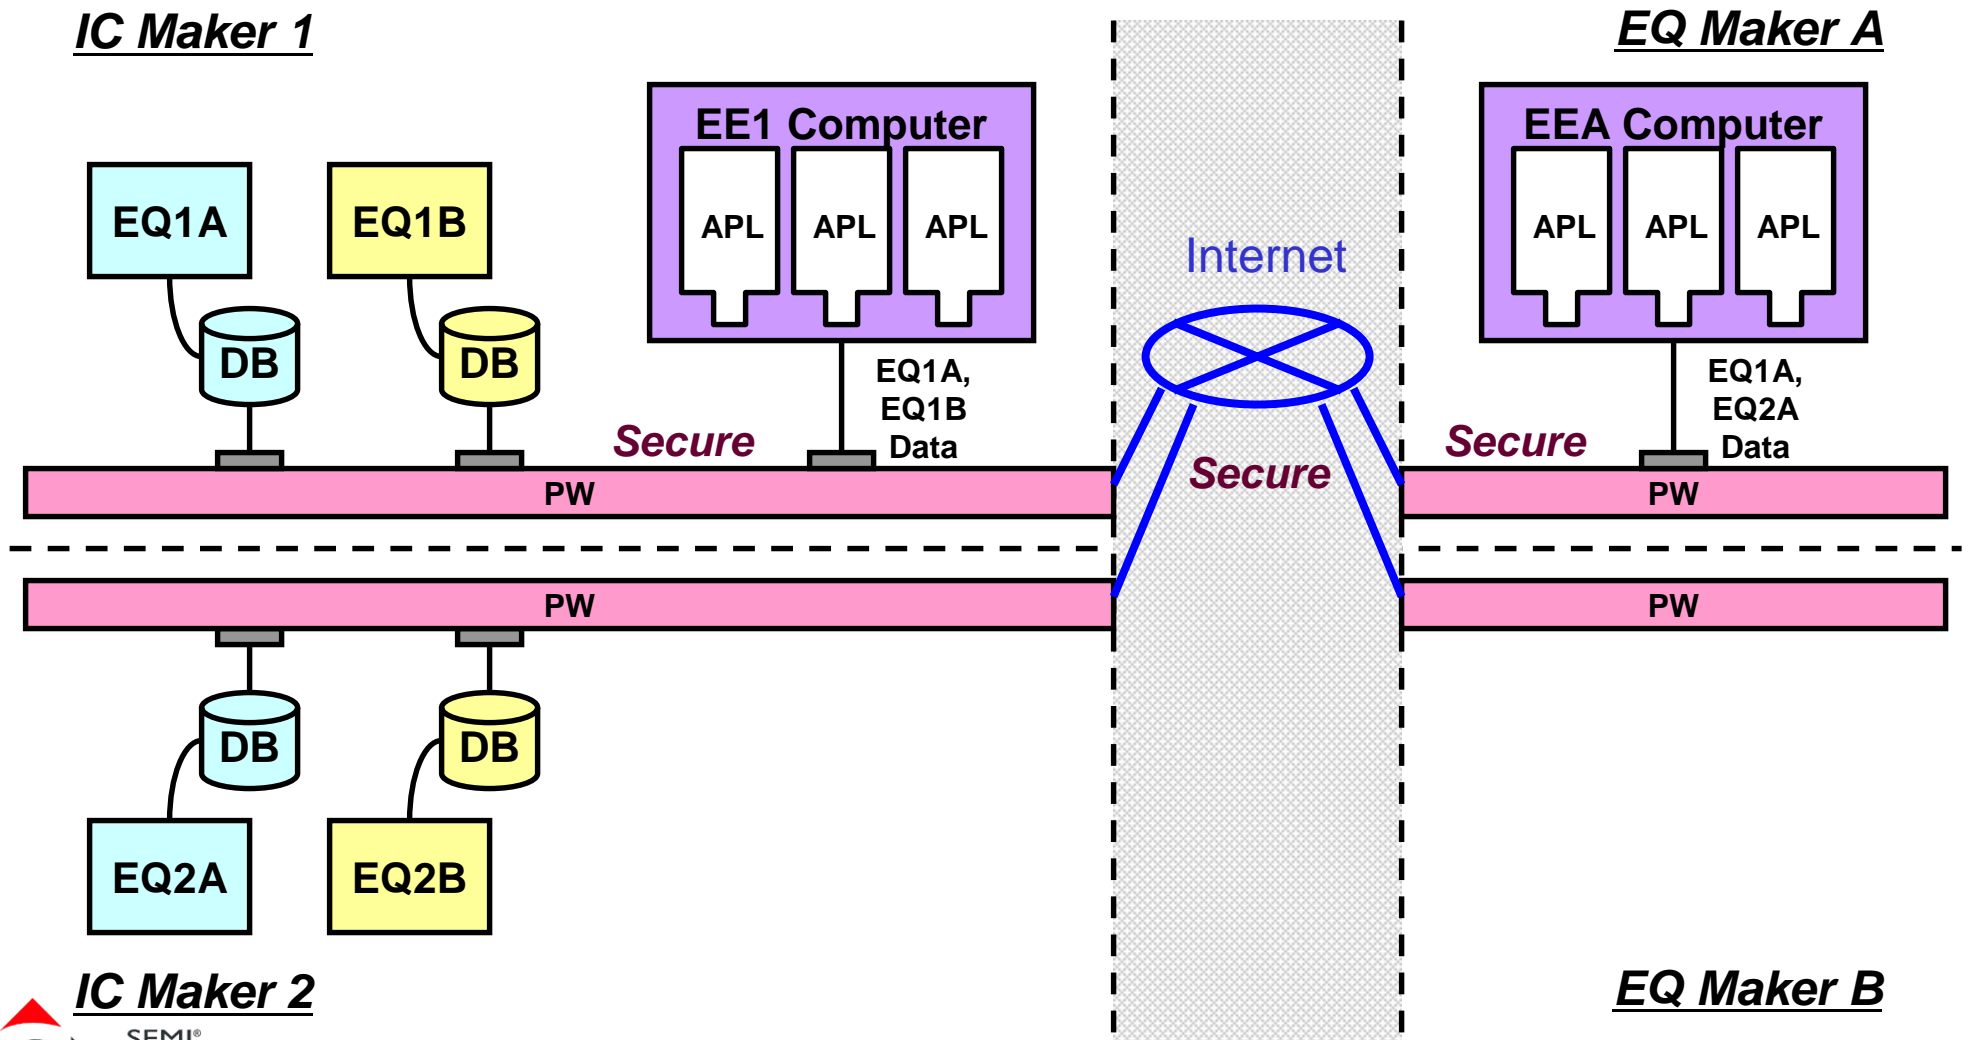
IC Maker 1

EQ Maker A

EE1 Computer

APL APL APL

EEA Computer

APL APL APL

EQ1A

EQ1B

Internet

DB

DB

EQ1A, EQ1B Data

EQ1A, EQ2A Data

Secure

Secure

Secure

PW

PW

PW

PW

DB

DB

EQ2A

EQ2B

IC Maker 2

EQ Maker B

SEMI®